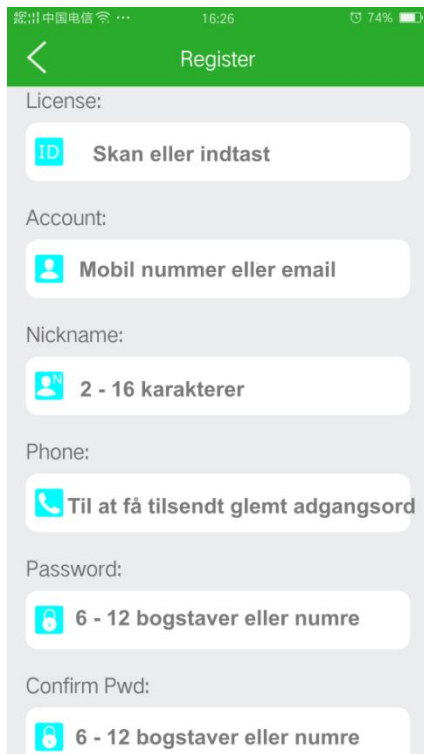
中国电信 ··· 16:26 74%

Register

License:

ID Skan eller indtast

Account:

Mobil nummer eller email

Nickname:

2 - 16 karakterer

Phone:

Til at få tilsendt glemt adgangsord

Password:

6 - 12 bogstaver eller numre

Confirm Pwd:

6 - 12 bogstaver eller numre